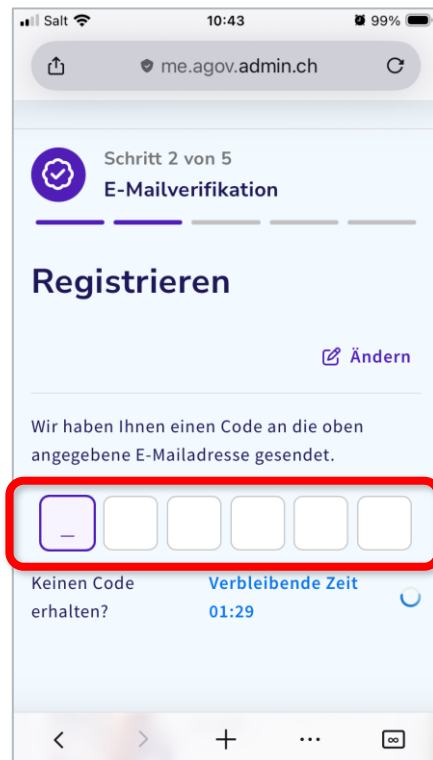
Salt 10:43 99%

me.agov.admin.ch

Schritt 2 von 5
E-Mailverifikation

Registrieren

Ändern

Wir haben Ihnen einen Code an die oben angegebene E-Mailadresse gesendet.

_

Keinen Code erhalten?

Verbleibende Zeit
01:29